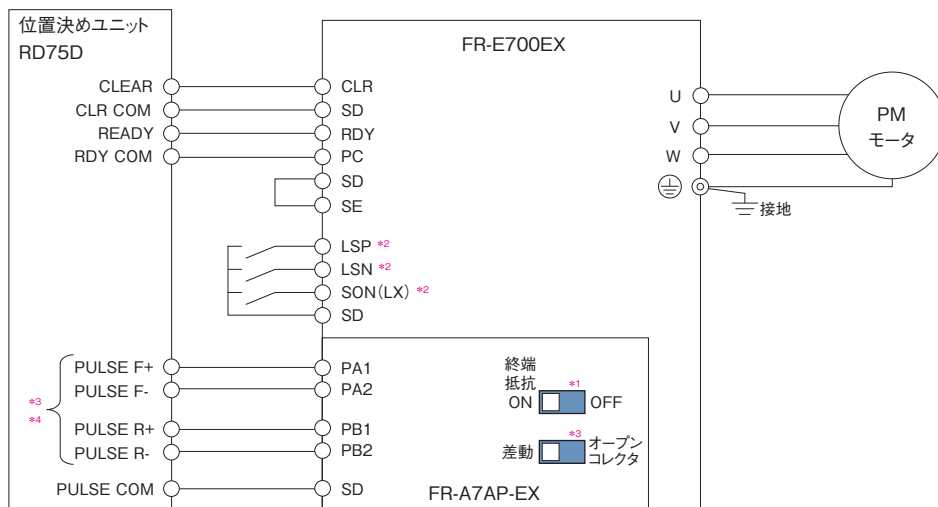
位置決めユニット
RD75D

FR-E700EX

CLEAR
CLR COM
READY
RDY COM

CLR
SD
RDY
PC
SD
SE

LSP *2
LSN *2
SON(LX) *2
SD

U
V
W

PM
モータ

接地

PULSE F+
PULSE F-
*3
*4
PULSE R+
PULSE R-
PULSE COM

PA1
PA2
PB1
PB2
SD

終端
抵抗
*1
ON
OFF

*3
差動
オープン
コレクタ

FR-A7AP-EX